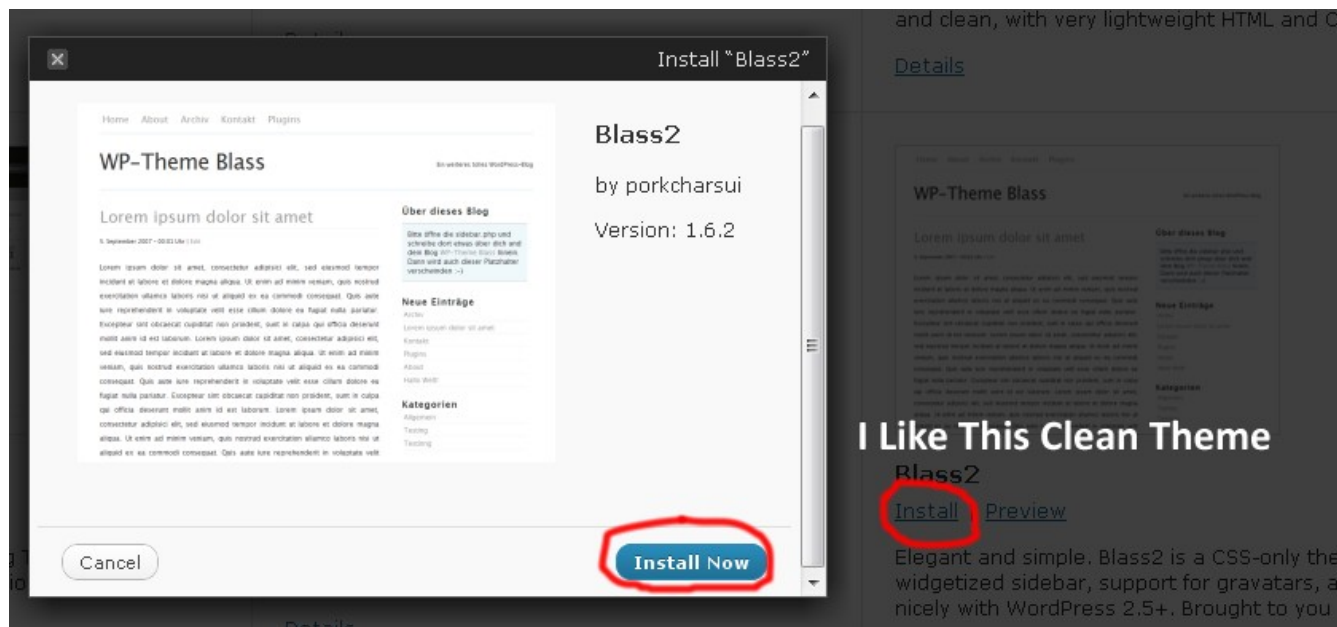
and clean, with very lightweight HTML and C

Details

Install "Blass2"

Home About Archiv Kontakt Plugins

WP-Theme Blass

Ein weiteres tolles WordPress-Blog

Lorem ipsum dolor sit amet

5. September 2007 – 00:01 Uhr | Edit

Lorem ipsum dolor sit amet, consectetur adipisici elit, sed eiusmod tempor incidunt ut labore et dolore magna aliqua. Ut enim ad minim veniam, quis nostrud exercitation ullamco laboris nisi ut aliquid ex ea commodi consequat. Quis aute iure reprehenderit in voluptate velit esse cillum dolore eu fugiat nulla pariatur. Excepteur sint obcaecat cupiditat non proident, sunt in culpa qui officia deserunt mollit anim id est laborum. Lorem ipsum dolor sit amet, consectetur adipisici elit, sed eiusmod tempor incidunt ut labore et dolore magna aliqua. Ut enim ad minim veniam, quis nostrud exercitation ullamco laboris nisi ut aliquid ex ea commodi consequat. Quis aute iure reprehenderit in voluptate velit esse cillum dolore eu fugiat nulla pariatur. Excepteur sint obcaecat cupiditat non proident, sunt in culpa qui officia deserunt mollit anim id est laborum. Lorem ipsum dolor sit amet, consectetur adipisici elit, sed eiusmod tempor incidunt ut labore et dolore magna aliqua. Ut enim ad minim veniam, quis nostrud exercitation ullamco laboris nisi ut aliquid ex ea commodi consequat. Quis aute iure reprehenderit in voluptate velit

Über dieses Blog

Bitte öffne die sidebar.php und schreibe dort etwas über dich und dein Blog WP-Theme Blass hinein. Dann wird auch dieser Platzhalter verschwinden ;-)

Neue Einträge

Archiv
Lorem ipsum dolor sit amet
Kontakt
Plugins
About
Hallo Welt!

Kategorien

Allgemein
Testing
Testing

Blass2

by porkcharsui

Version: 1.6.2

Cancel

Install Now

WP-Theme Blass

Lorem ipsum dolor sit amet

Über dieses Blog

Neue Einträge

Kategorien

I Like This Clean Theme

Blass2

Install Preview

Elegant and simple. Blass2 is a CSS-only the widgetized sidebar, support for gravatars, a nicely with WordPress 2.5+. Brought to you

Details